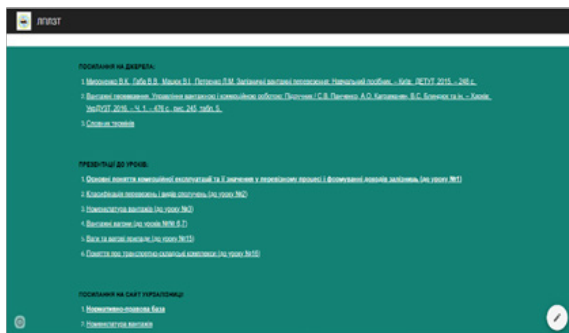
ЛПЛЗТ

ПОСИЛАННЯ НА ДЖЕРЕЛА:

1. Мирошенко В.К., Гиба В.В., Машек В.І., Петренко Л.М. Залізничні вантажні перевезення: Навчальний посібник. – Київ: ДЕТУТ, 2015. – 240 с.

2. Вантажні перевезення. Управління вантажною і комерційною роботою: Підручник / С.В. Панченко, А.О. Каграманян, В.С. Бленюк та ін. – Харків: УкрДУЗТ, 2016. – Ч. 1. – 476 с., рис. 245, табл. 5.

3. Словник термінів

ПРЕЗЕНТАЦІЇ ДО УРОКІВ:

1. Основні поняття комерційної експлуатації та її значення у перевізному процесі і формуванні доходів залізниць (до уроку №1)

2. Класифікація перевезень і видів сполучень (до уроку №2)

3. Номенклатура вантажів (до уроку №3)

4. Вантажні вагони (до уроків №№ 6,7)

5. Ваги та вагові прилади (до уроку №15)

6. Поняття про транспортно-складські комплекси (до уроку №18)

ПОСИЛАННЯ НА САЙТ УКРЗАЛІЗНИЦІ:

1. Нормативно-правова база

2. Номенклатура вантажів